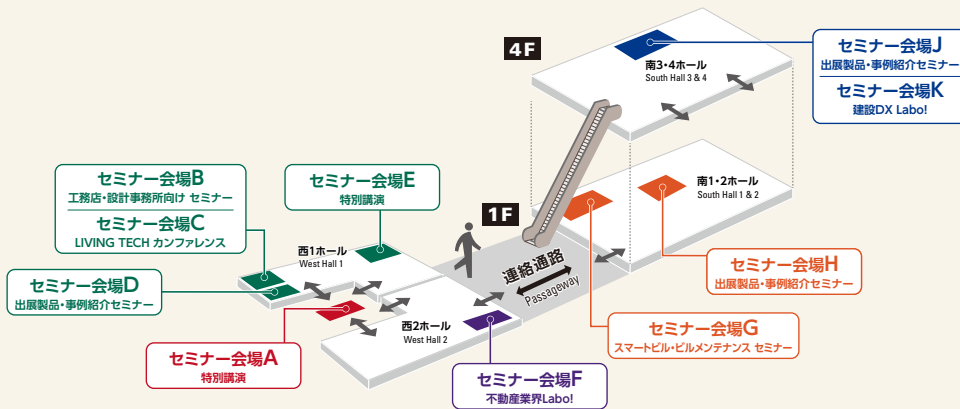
4F

南3・4ホール
South Hall 3 & 4

セミナー会場J
出展製品・事例紹介セミナー

セミナー会場K
建設DX Labo!

セミナー会場B
工務店・設計事務所向け セミナー

セミナー会場C
LIVING TECH カンファレンス

セミナー会場E
特別講演

1F

南1・2ホール
South Hall 1 & 2

西1ホール
West Hall 1

連絡通路
Passageway

セミナー会場D
出展製品・事例紹介セミナー

セミナー会場H
出展製品・事例紹介セミナー

西2ホール
West Hall 2

セミナー会場G
スマートビル・ビルメンテナンス セミナー

セミナー会場A
特別講演

セミナー会場F
不動産業界Labo!